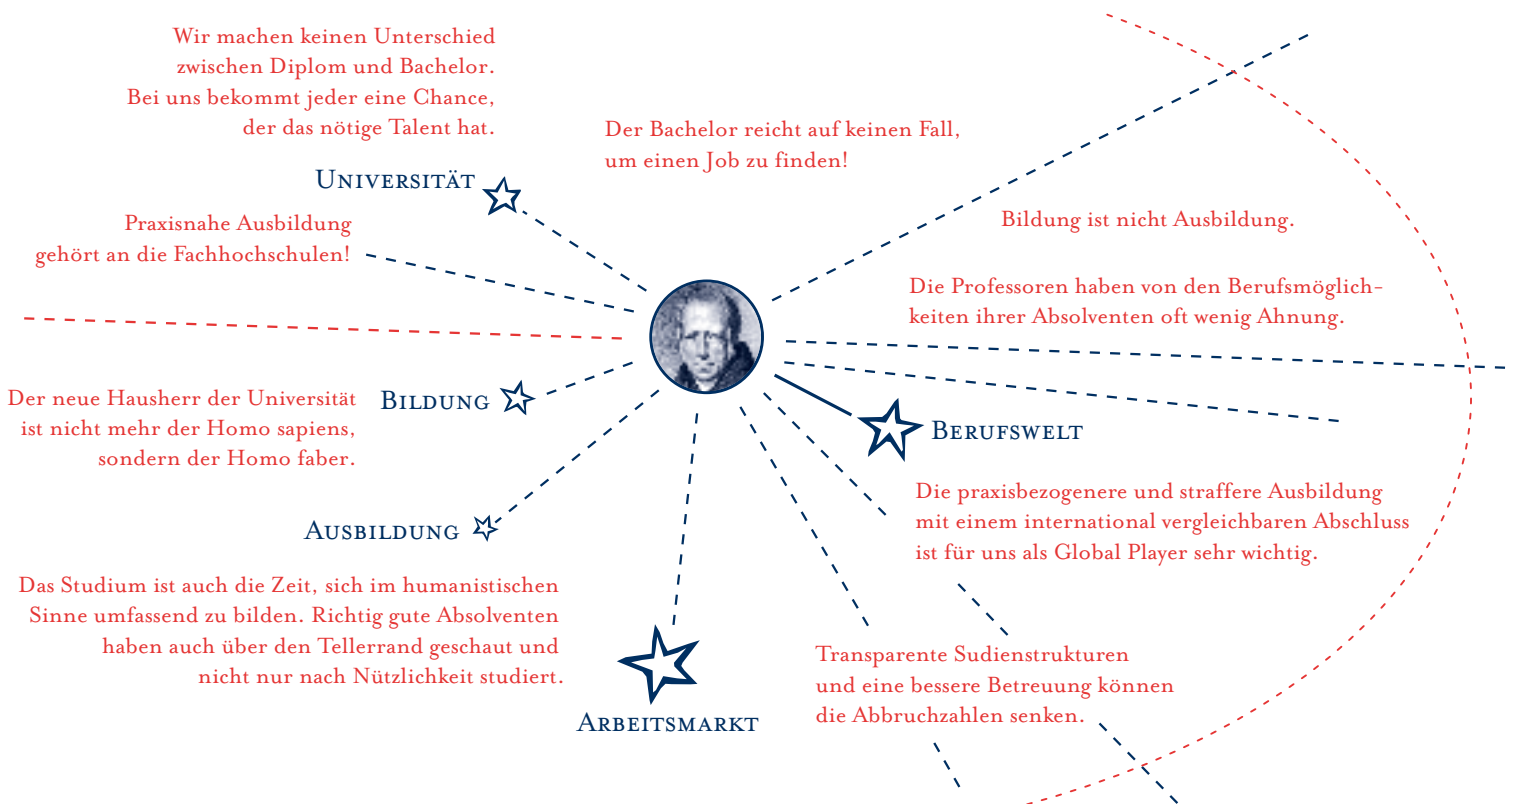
Wir machen keinen Unterschied zwischen Diplom und Bachelor. Bei uns bekommt jeder eine Chance, der das nötige Talent hat.

Der Bachelor reicht auf keinen Fall, um einen Job zu finden!

Universität

Praxisnahe Ausbildung gehört an die Fachhochschulen!

Bildung ist nicht Ausbildung.

Die Professoren haben von den Berufsmöglichkeiten ihrer Absolventen oft wenig Ahnung.

Der neue Hausherr der Universität ist nicht mehr der Homo sapiens, sondern der Homo faber.

Bildung

Berufswelt

Die praxisbezogenere und straffere Ausbildung mit einem international vergleichbaren Abschluss ist für uns als Global Player sehr wichtig.

Ausbildung

Das Studium ist auch die Zeit, sich im humanistischen Sinne umfassend zu bilden. Richtig gute Absolventen haben auch über den Tellerrand geschaut und nicht nur nach Nützlichkeit studiert.

Transparente Sudienstrukturen und eine bessere Betreuung können die Abbruchzahlen senken.

Arbeitsmarkt